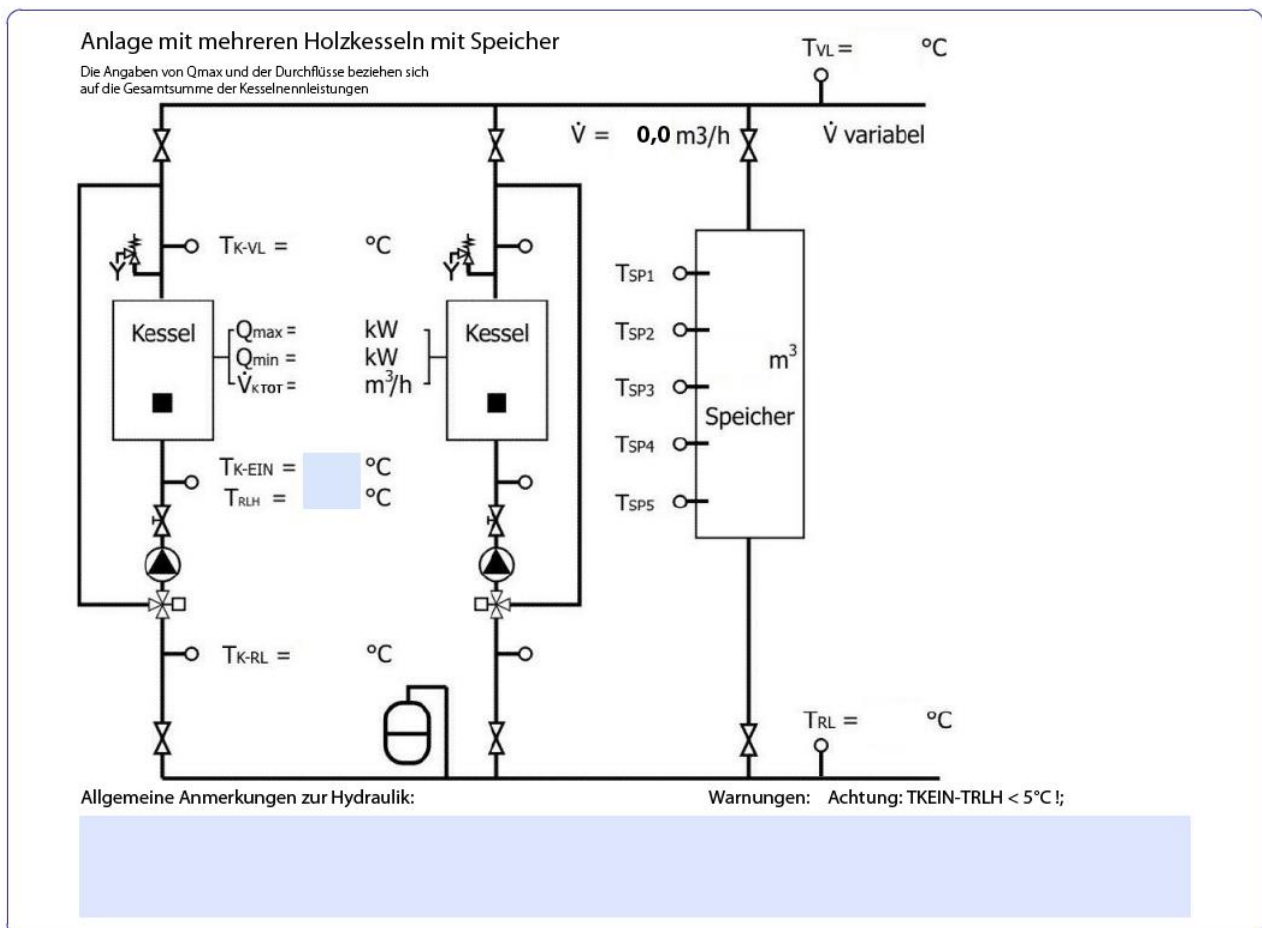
Anlage mit mehreren Holzkesseln mit Speicher

Die Angaben von Qmax und der Durchflüsse beziehen sich auf die Gesamtsumme der Kesselnennleistungen

T<sub>VL</sub> = °C

$\dot{V}$ = **0,0** m3/h

$\dot{V}$ variabel

T<sub>K-VL</sub> = °C

Kessel

Q<sub>max</sub> = kW

Q<sub>min</sub> = kW

$\dot{V}$<sub>KTOT</sub> = m$^3$/h

Kessel

T<sub>SP1</sub>

T<sub>SP2</sub>

m$^3$

T<sub>SP3</sub>

Speicher

T<sub>SP4</sub>

T<sub>SP5</sub>

T<sub>K-EIN</sub> = °C

T<sub>RLH</sub> = °C

T<sub>K-RL</sub> = °C

T<sub>RL</sub> = °C

Allgemeine Anmerkungen zur Hydraulik:

Warnungen: Achtung: TKEIN-TRLH < 5°C !;